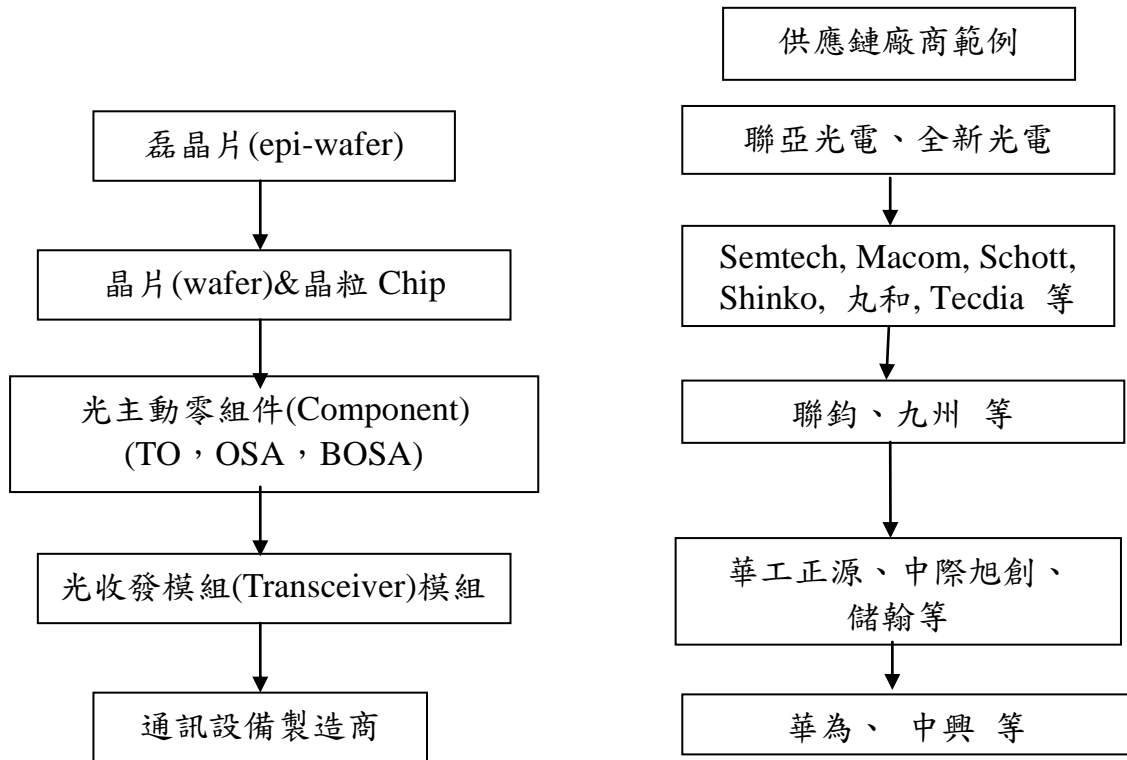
磊晶片(epi-wafer)

晶片(wafer)&晶粒 Chip

光主動零組件(Component)
(TO，OSA，BOSA)

光收發模組(Transceiver)模組

通訊設備製造商

供應鏈廠商範例

聯亞光電、全新光電

Semtech, Macom, Schott, Shinko, 丸和, Tecdia 等

聯鈞、九州 等

華工正源、中際旭創、儲翰等

華為、 中興 等